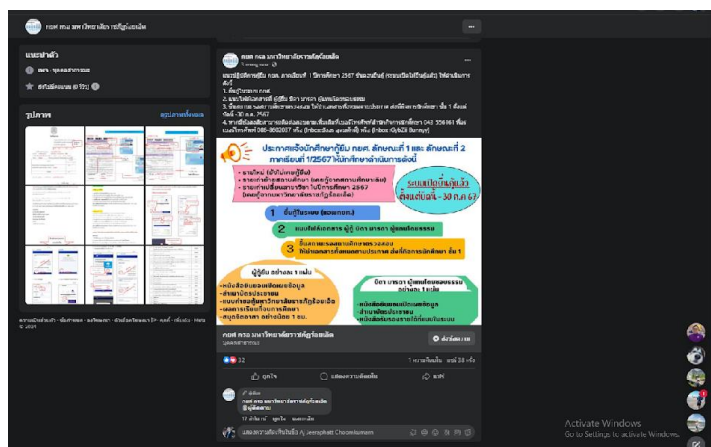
กยศ กรอ มหาวิทยาลัยราชภัฏร้อยเอ็ด

แนะนำตัว

รูปภาพ

ดูรูปภาพทั้งหมด

กยศ กรอ มหาวิทยาลัยราชภัฏร้อยเอ็ด

ประกาศแจ้งนักศึกษากู้ยืม กยศ. ลักษณะที่ 1 และ ลักษณะที่ 2 ภาคเรียนที่ 1/2567 ให้นักศึกษาดำเนินการดังนี้

ระบบเปิดให้กู้แล้ว ตั้งแต่วันนี้ - 30 ก.ค. 67

1 ยื่นกู้ในระบบ (ผลแบบกยศ.)

2 แนบไฟล์เอกสาร ผู้กู้ บิดา มารดา ผู้แทนโดยชอบธรรม

3

ผู้กู้ยืม อย่างละ 1 แผ่น

บิดา มารดา ผู้แทนโดยชอบธรรม อย่างละ 1 แผ่น

กยศ กรอ มหาวิทยาลัยราชภัฏร้อยเอ็ด

ส่งข้อความ

32

ถูกใจ

แสดงความคิดเห็น

แชร์

Activate Windows
Go to Settings to activate Windows.